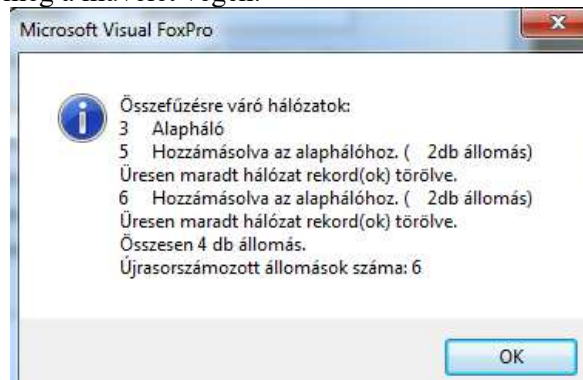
meg a műveletet végzi.

Microsoft Visual FoxPro

Összefűzésre váró hálózatok:
3 Alapháló
5 Hozzámásolva az alaphálóhoz. ( 2db állomás)
Üresen maradt hálózat rekord(ok) törölve.
6 Hozzámásolva az alaphálóhoz. ( 2db állomás)
Üresen maradt hálózat rekord(ok) törölve.
Összesen 4 db állomás.
Újrasorszámozott állomások száma: 6

OK